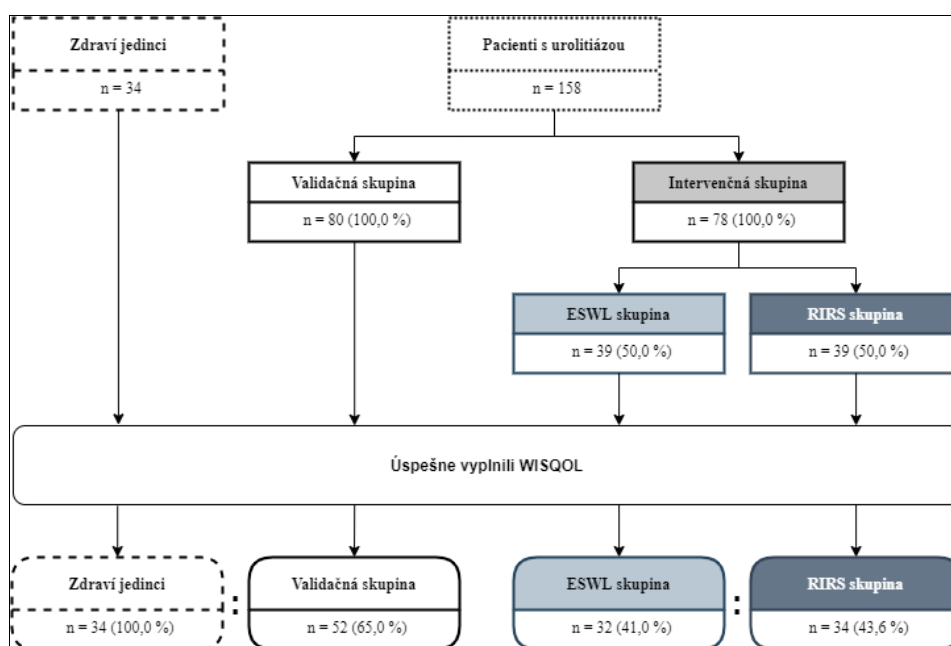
Zdraví jedinci
n = 34

Pacienti s urolitiázou
n = 158

Validačná skupina
n = 80 (100,0 %)

Intervenčná skupina
n = 78 (100,0 %)

ESWL skupina
n = 39 (50,0 %)

RIRS skupina
n = 39 (50,0 %)

Úspešne vyplnili WISQOL

Zdraví jedinci
n = 34 (100,0 %)

:

Validačná skupina
n = 52 (65,0 %)

ESWL skupina
n = 32 (41,0 %)

:

RIRS skupina
n = 34 (43,6 %)